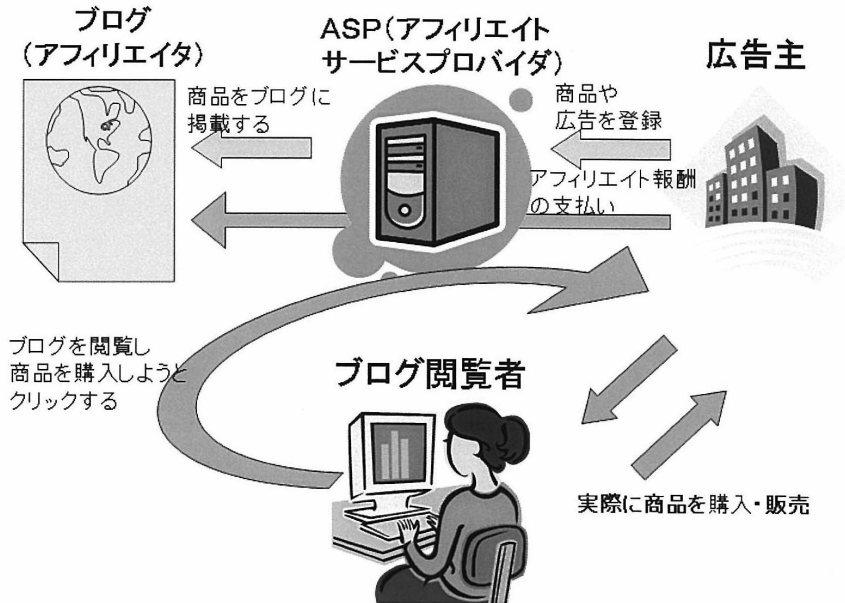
ブログ
(アフィリエイタ)

ASP(アフィリエイト
サービスプロバイダ)

広告主

商品をブログに
掲載する

商品や
広告を登録

アフィリエイト報酬
の支払い

ブログを閲覧し
商品を購入しようと
クリックする

ブログ閲覧者

実際に商品を購入・販売